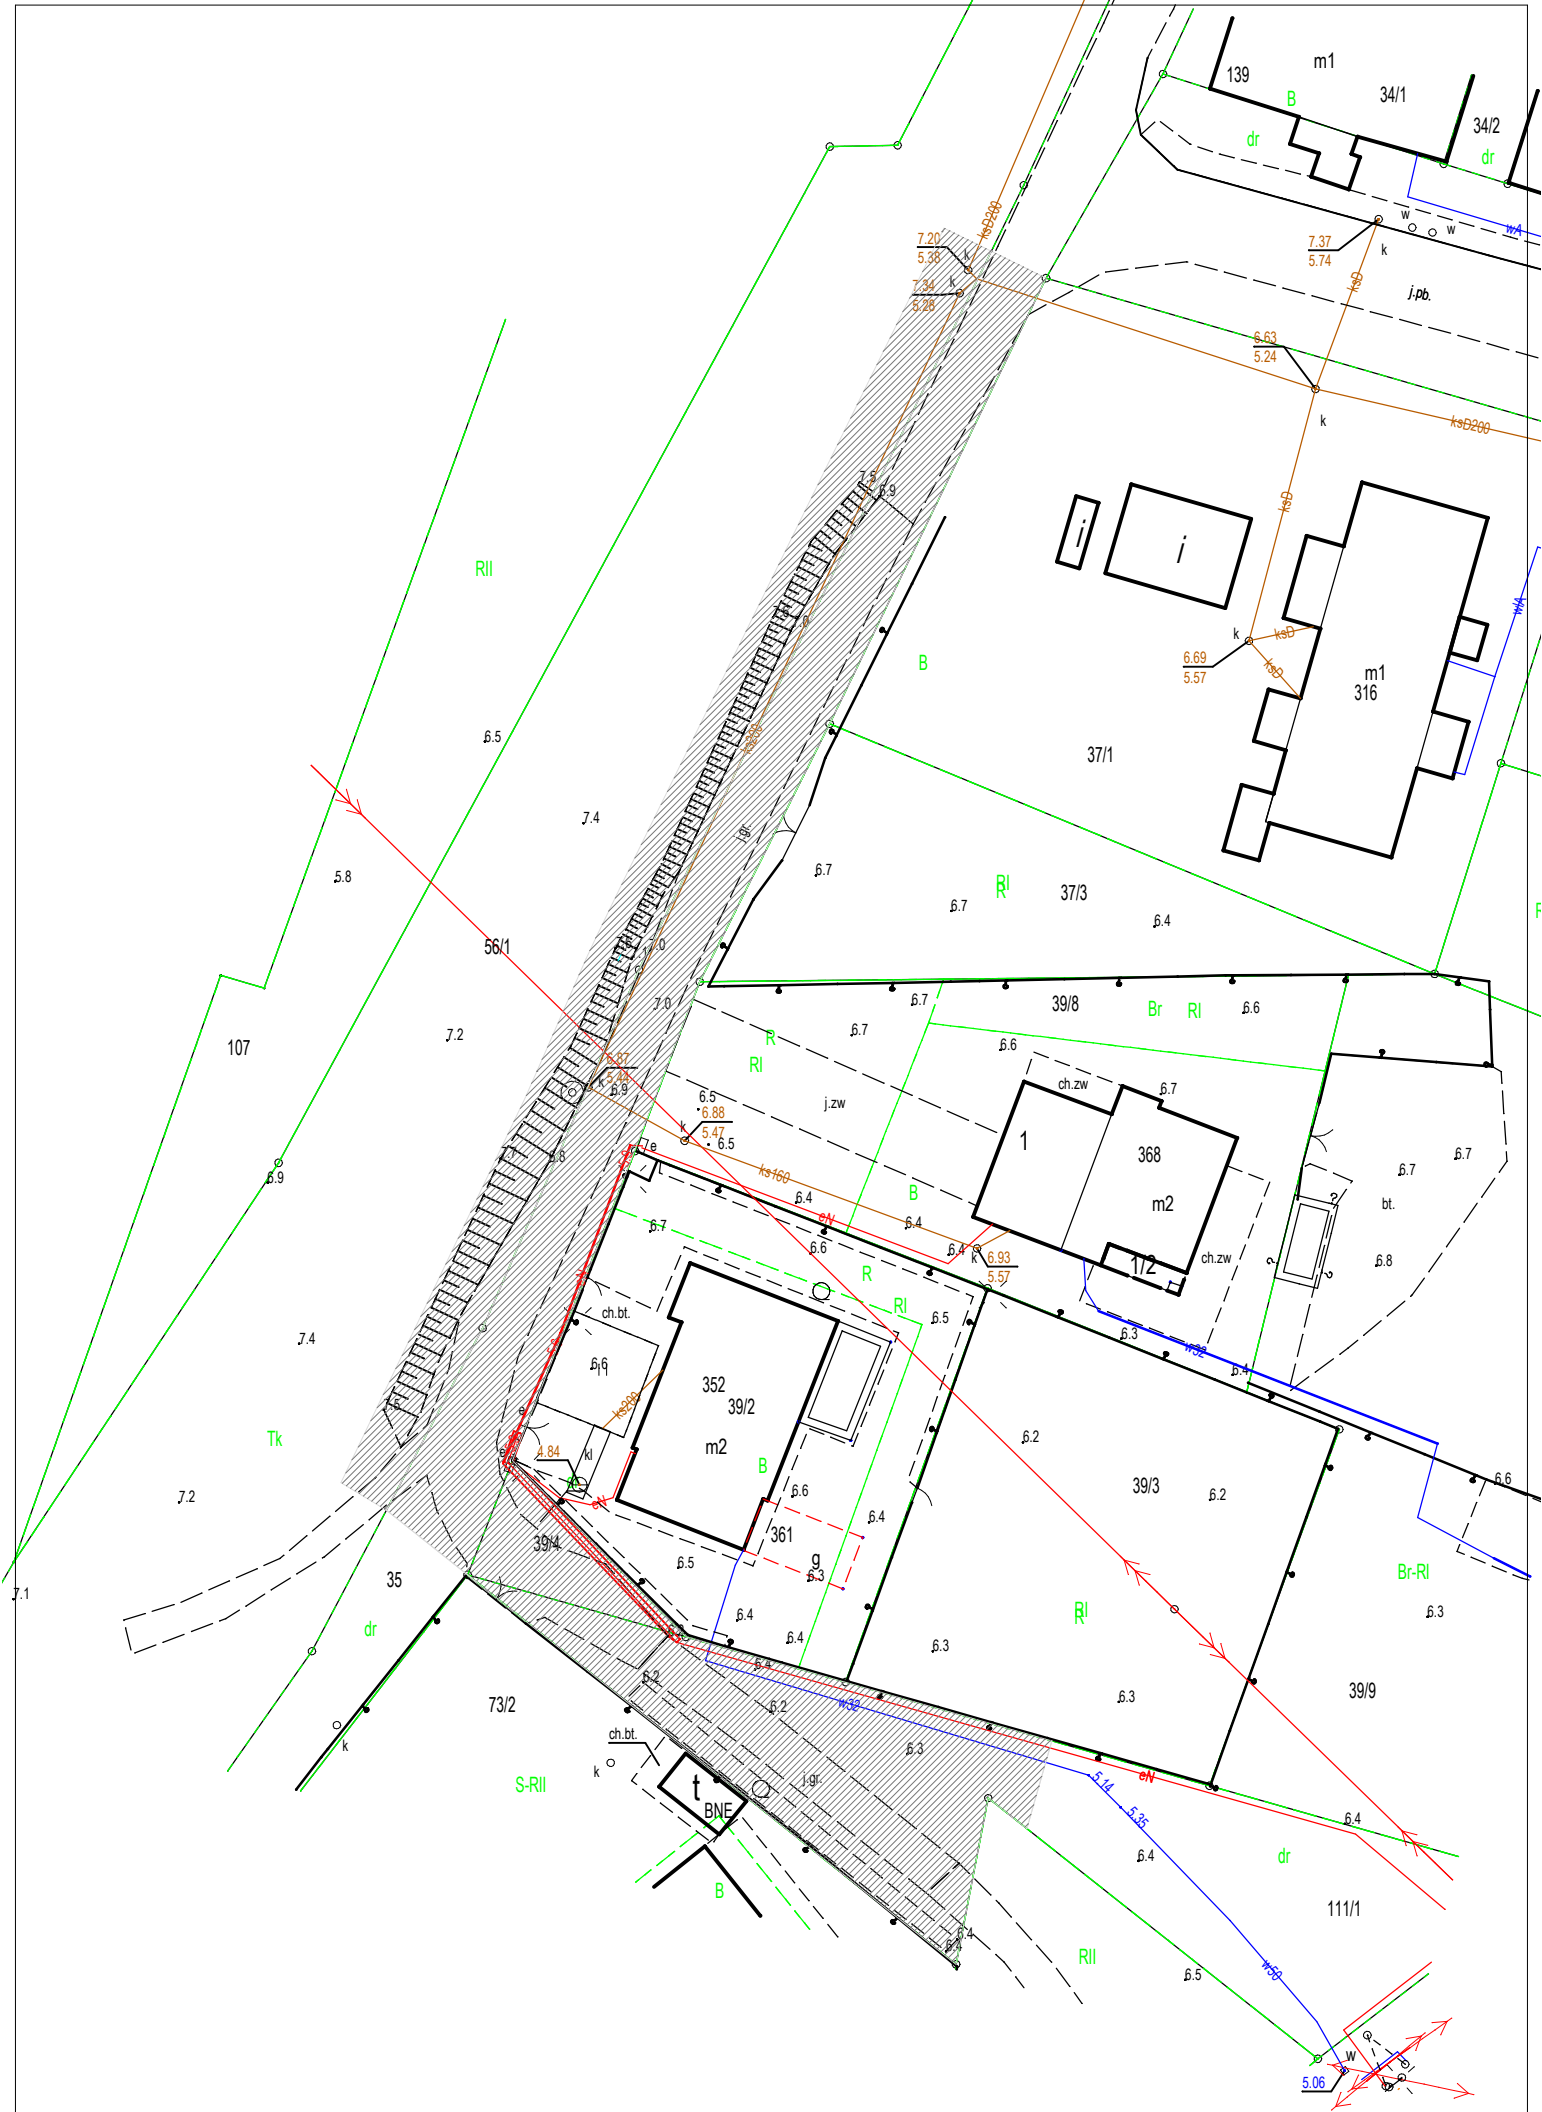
139
m1
34/1
34/2
B
dr
dr
w
w
wA
7.37
5.74
k
7.20
5.38
k
7.34
5.28
k
ksD200
j.pb.
6.63
5.24
k
ksD200
ksD
RII
B
j
j
k
ksD
6.69
5.57
ksD
m1
316
wA
6.5
37/1
7.4
5.8
6.7
RI
R
37/3
6.7
6.4
56/1
7.5
6.9
7.0
7.0
107
7.2
6.7
39/8
Br
RI
6.6
R
RI
6.7
6.6
6.87
5.44
6.9
6.5
6.88
5.47
6.5
j.zw
ch.zw
6.7
1
368
m2
1/2
ch.zw
6.7
6.7
bt.
6.8
6.9
6.8
ks160
6.4
B
6.4
eN
6.6
6.4
6.93
5.57
k
6.7
R
RI
6.5
ch.bt.
6.6
352
39/2
m2
B
6.3
w32
6.4
7.4
Tk
7.2
4.84
kl
eN
6.6
361
g
6.3
6.4
6.2
39/3
6.2
6.6
39/4
6.5
6.4
6.4
7.1
35
dr
73/2
6.2
6.2
RI
6.3
6.3
6.3
Br-RI
6.3
39/9
w32
5.14
5.35
eN
6.4
k
ch.bt.
k
t
BNE
j.gr.
6.3
S-RII
B
6.4
dr
111/1
6.4
6.4
RII
6.5
w50
5.06
w